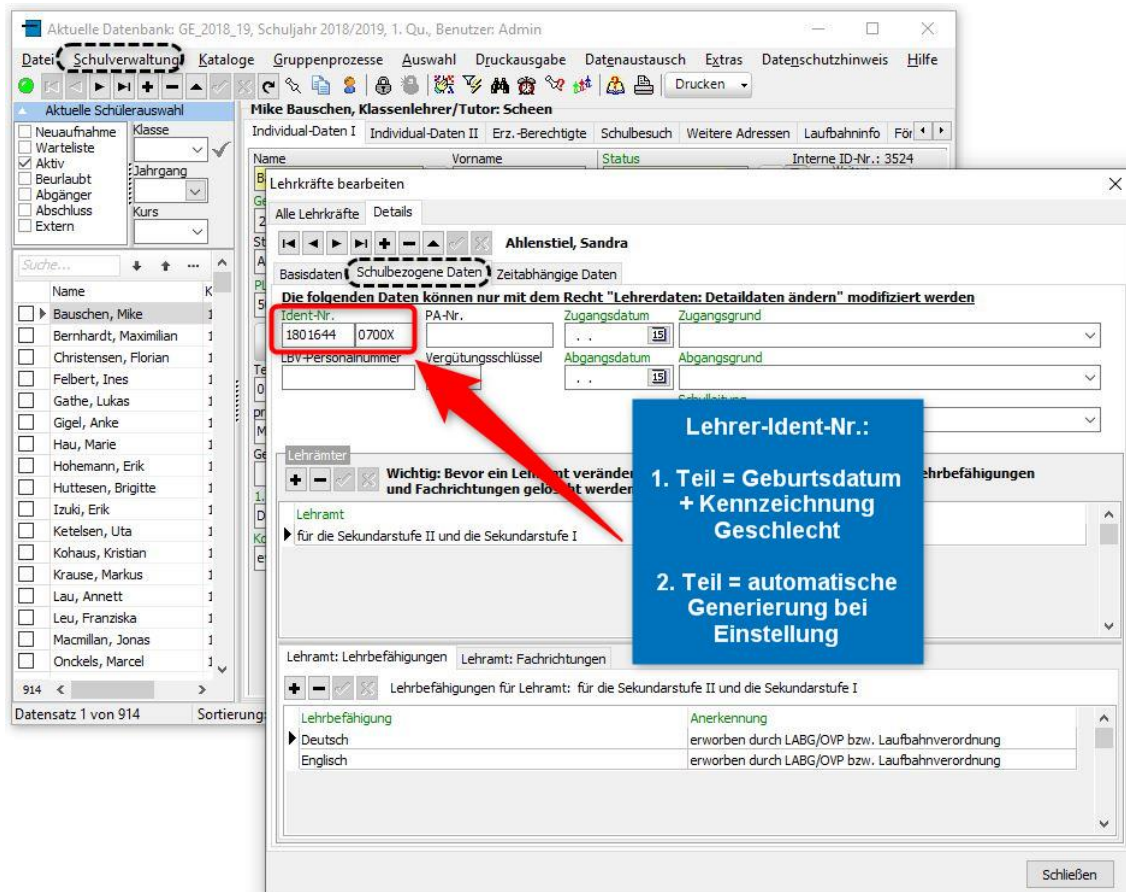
Aktuelle Datenbank: GE_2018_19, Schuljahr 2018/2019, 1. Qu., Benutzer: Admin

Datei Schulverwaltung Kataloge Gruppenprozesse Auswahl Druckausgabe Datenaustausch Extras Datenschutzhinweis Hilfe

Drucken

Aktuelle Schülerauswahl

Neuaufnahme
Warteliste
Aktiv
Beurlaubt
Abgänger
Abschluss
Extern

Klasse
Jahrgang
Kurs

Suche...

Name

Bauschen, Mike
Bernhardt, Maximilian
Christensen, Florian
Felbert, Ines
Gathe, Lukas
Gigel, Anke
Hau, Marie
Hohemann, Erik
Huttesen, Brigitte
Izuki, Erik
Ketelsen, Uta
Kohaus, Kristian
Krause, Markus
Lau, Annett
Leu, Franziska
Macmillan, Jonas
Onckels, Marcel

914

Datensatz 1 von 914

Sortierung

Mike Bauschen, Klassenlehrer/Tutor: Scheen

Individual-Daten I | Individual-Daten II | Erz.-Berechtigte | Schulbesuch | Weitere Adressen | Laufbahninfo | För

Name | Vorname | Status | Interne ID-Nr.: 3524

Lehrkräfte bearbeiten

Alle Lehrkräfte | Details

Ahlenstiel, Sandra

Basisdaten | Schulbezogene Daten | Zeitabhängige Daten

Die folgenden Daten können nur mit dem Recht "Lehrerdaten: Detaildaten ändern" modifiziert werden

Ident-Nr.
1801644 0700X

PA-Nr.

Zugangsdatum

Zugangsgrund

LBV-Personalnummer

Vergütungsschlüssel

Abgangsdatum

Abgangsgrund

Lehrämter

Wichtig: Bevor ein Lehramt veränder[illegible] Lehrbefähigungen und Fachrichtungen gelöscht werden

Lehramt
für die Sekundarstufe II und die Sekundarstufe I

Lehrer-Ident-Nr.:

1. Teil = Geburtsdatum + Kennzeichnung Geschlecht

2. Teil = automatische Generierung bei Einstellung

Lehramt: Lehrbefähigungen | Lehramt: Fachrichtungen

Lehrbefähigungen für Lehramt: für die Sekundarstufe II und die Sekundarstufe I

| Lehrbefähigung | Anerkennung |
|---|---|
| Deutsch | erworben durch LABG/OVP bzw. Laufbahnverordnung |
| Englisch | erworben durch LABG/OVP bzw. Laufbahnverordnung |

Schließen